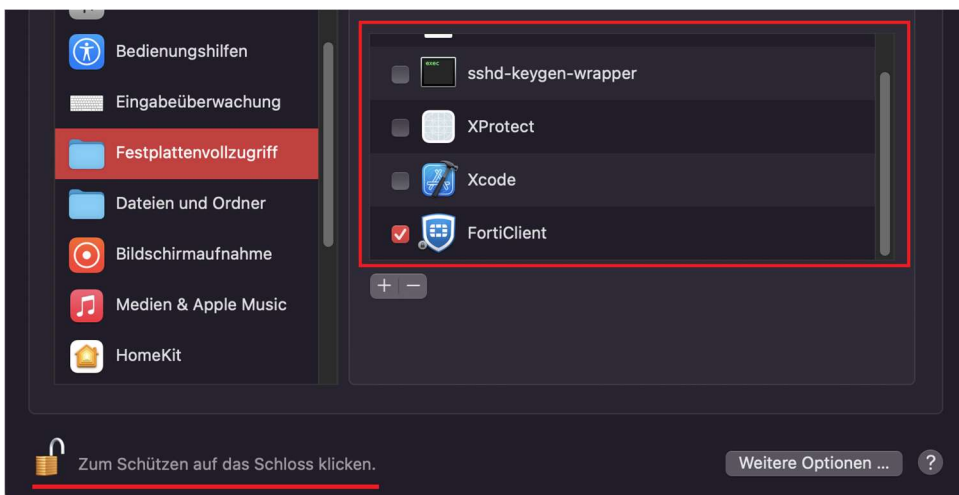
Bedienungshilfen
Eingabeüberwachung
Festplattenvollzugriff
Dateien und Ordner
Bildschirmaufnahme
Medien & Apple Music
HomeKit

sshd-keygen-wrapper
XProtect
Xcode
FortiClient

+ −

Zum Schützen auf das Schloss klicken.

Weitere Optionen ...

?